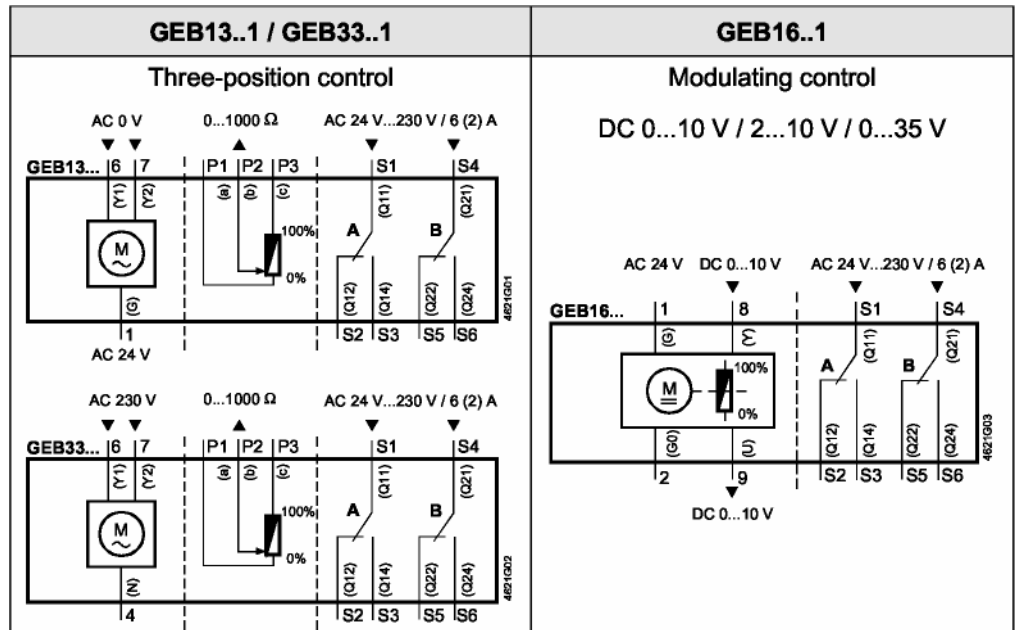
| GEB13..1 / GEB33..1 | GEB16..1 |
|---|---|
| Three-position control | Modulating control |

AC 0 V
0...1000 Ω
AC 24 V...230 V / 6 (2) A
GEB13... 6 7 P1 P2 P3 S1 S4
(Y1) (Y2) (a) (b) (c) (Q11) (Q21)
M
100%
0%
A B
(G) (Q12) (Q14) (Q22) (Q24)
1 S2 S3 S5 S6
AC 24 V
4621G01

AC 230 V
0...1000 Ω
AC 24 V...230 V / 6 (2) A
GEB33... 6 7 P1 P2 P3 S1 S4
(Y1) (Y2) (a) (b) (c) (Q11) (Q21)
M
100%
0%
A B
(N) (Q12) (Q14) (Q22) (Q24)
4 S2 S3 S5 S6
4621G02

DC 0...10 V / 2...10 V / 0...35 V

AC 24 V DC 0...10 V AC 24 V...230 V / 6 (2) A
GEB16... 1 8 S1 S4
(G) (Y) (Q11) (Q21)
M
100%
0%
A B
(G0) (U) (Q12) (Q14) (Q22) (Q24)
2 9 S2 S3 S5 S6
DC 0...10 V
4621G03